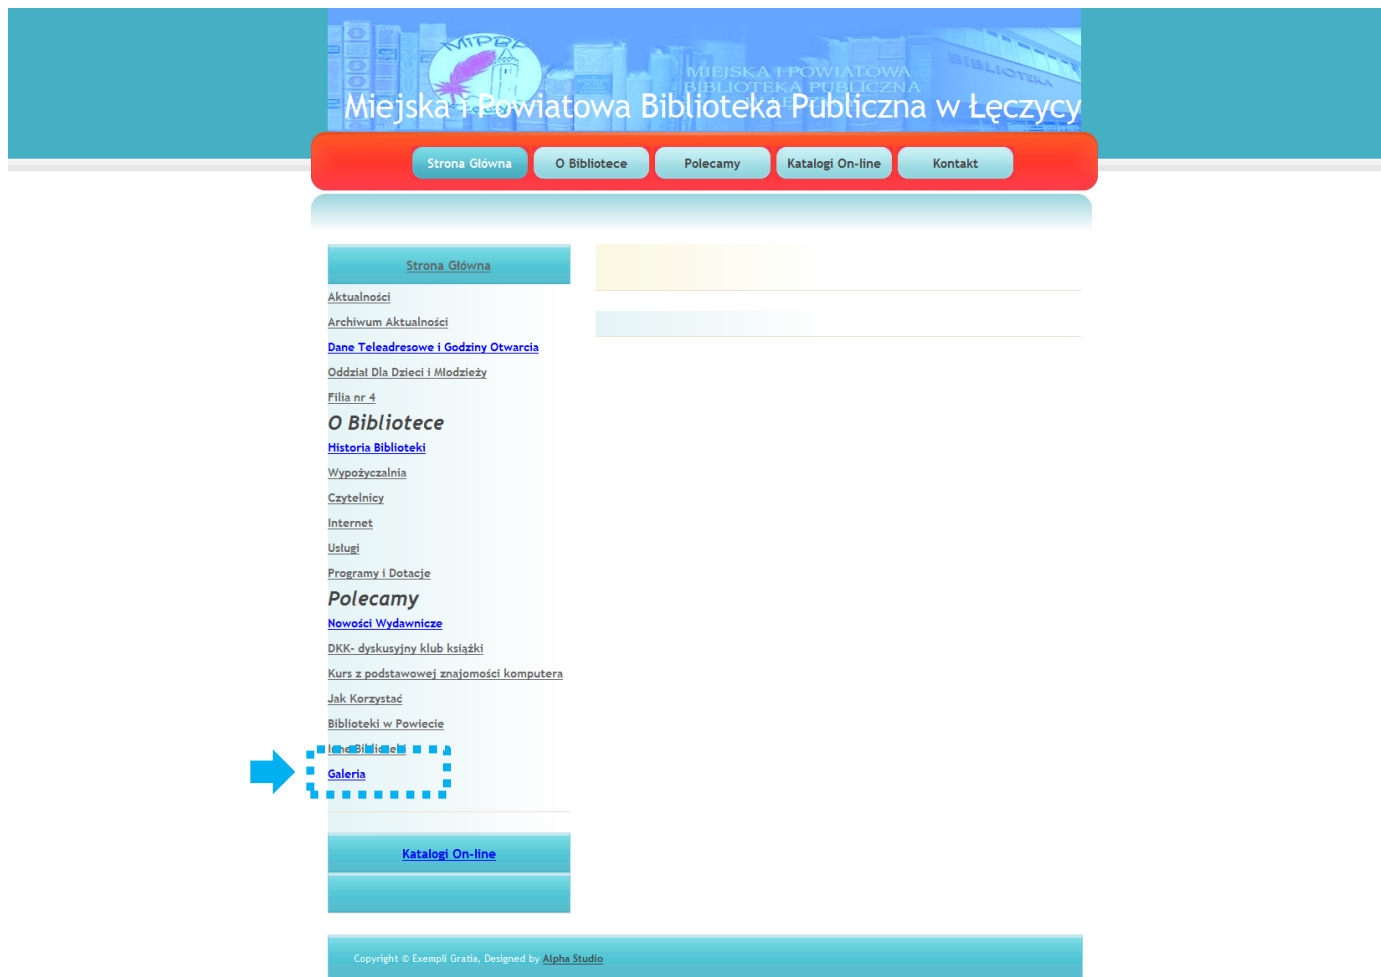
MIPBP

MIEJSKA I POWIATOWA BIBLIOTEKA PUBLICZNA

BIBLIOTEKA

Miejska i Powiatowa Biblioteka Publiczna w Łęczycy

Strona Główna
O Bibliotece
Polecamy
Katalogi On-line
Kontakt

Strona Główna

Aktualności
Archiwum Aktualności
Dane Teleadresowe i Godziny Otwarcia
Oddział Dla Dzieci i Młodzieży
Filia nr 4

O Bibliotece

Historia Biblioteki
Wypożyczalnia
Czytelnicy
Internet
Usługi
Programy i Dotacje

Polecamy

Nowości Wydawnicze
DKK- dyskusyjny klub książki
Kurs z podstawowej znajomości komputera
Jak Korzystać
Biblioteki w Powiecie
Inne Biblioteki
Galeria

Katalogi On-line

Copyright © Exempli Gratia, Designed by Alpha Studio